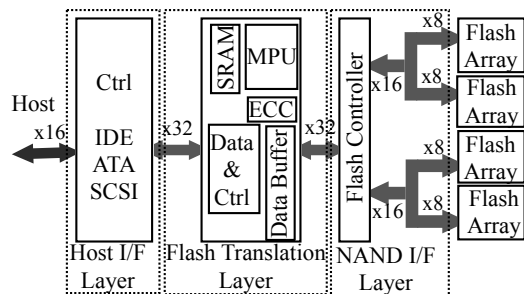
Host
x16
Ctrl
IDE
ATA
SCSI
Host I/F Layer
x32
SRAM
MPU
ECC
Data & Ctrl
Data Buffer
Flash Translation Layer
x32
Flash Controller
x16
x16
NAND I/F Layer
x8
x8
x8
x8
Flash Array
Flash Array
Flash Array
Flash Array